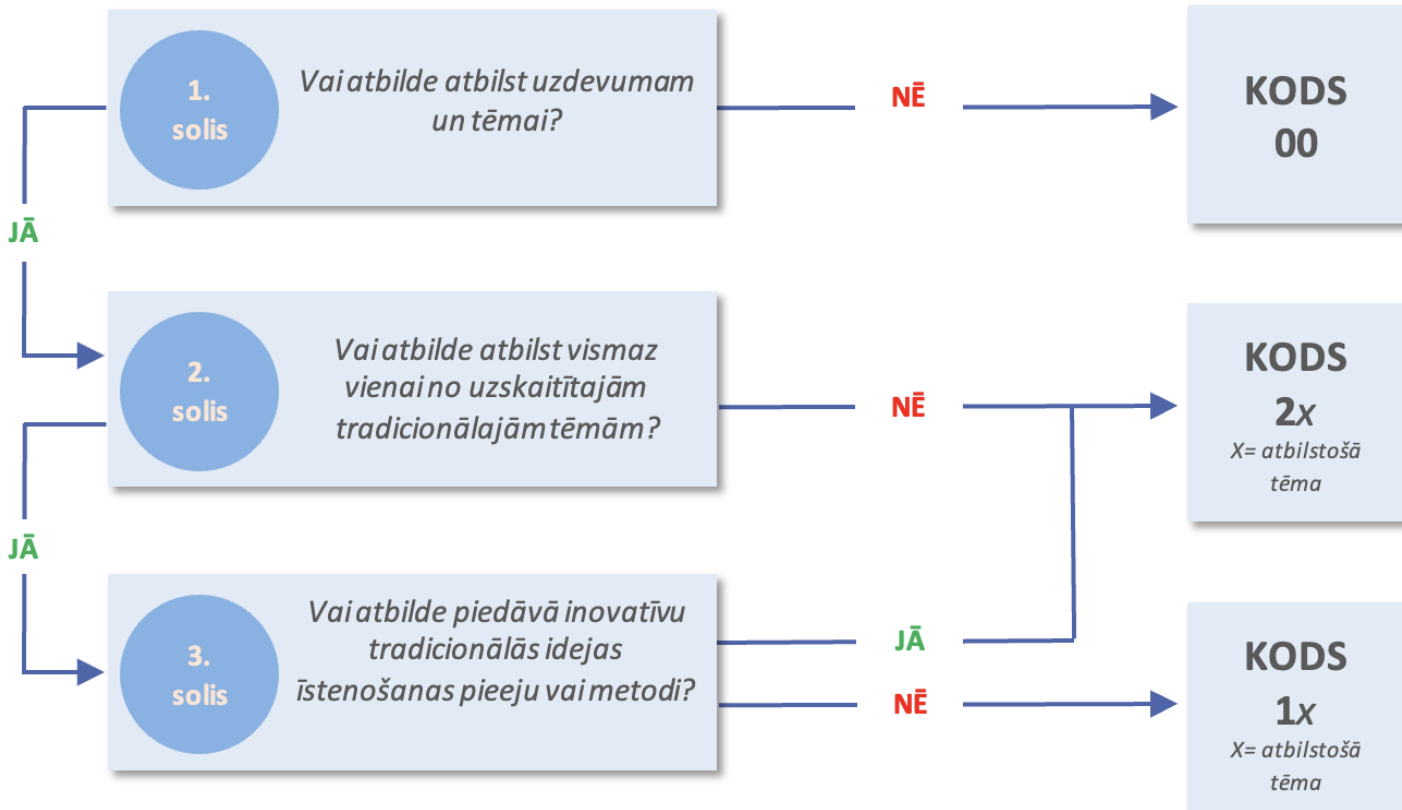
1. solis

Vai atbilde atbilst uzdevumam un tēmai?

NĒ

KODS 00

JĀ

2. solis

Vai atbilde atbilst vismaz vienai no uzskaitītajām tradicionālajām tēmām?

NĒ

KODS 2$x$

X= atbilstošā tēma

JĀ

3. solis

Vai atbilde piedāvā inovatīvu tradicionālās idejas īstenošanas pieeju vai metodi?

JĀ

NĒ

KODS 1$x$

X= atbilstošā tēma